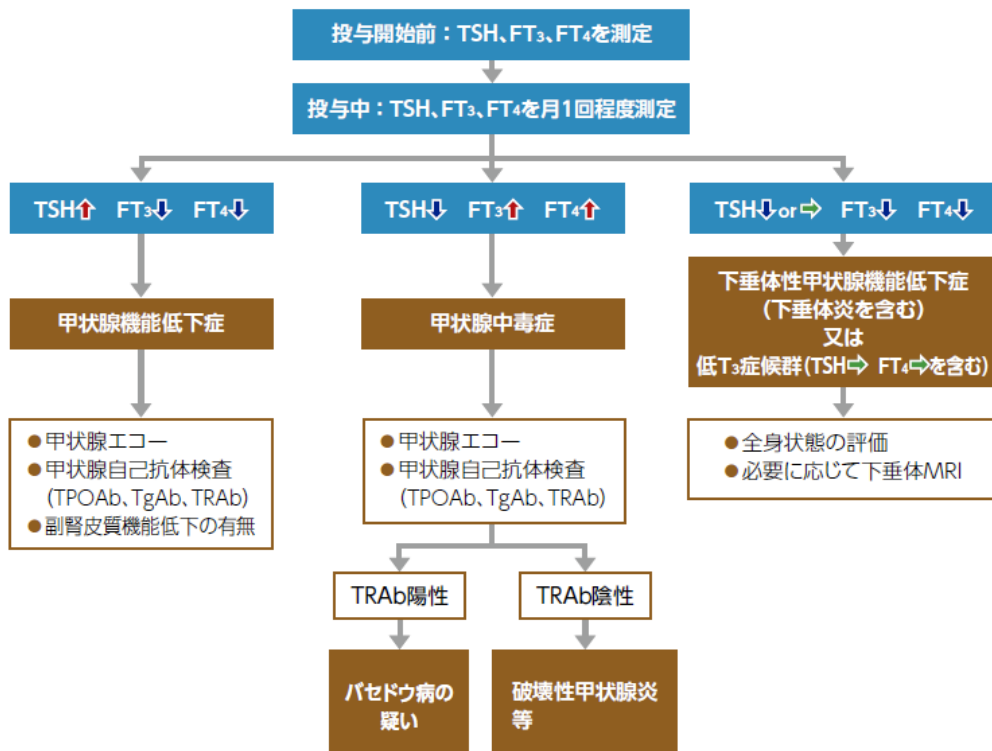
投与開始前：TSH、$FT_3$、$FT_4$を測定

投与中：TSH、$FT_3$、$FT_4$を月1回程度測定

TSH⇧ $FT_3$⇩ $FT_4$⇩

甲状腺機能低下症

● 甲状腺エコー
● 甲状腺自己抗体検査 (TPOAb、TgAb、TRAb)
● 副腎皮質機能低下の有無

TSH⇩ $FT_3$⇧ $FT_4$⇧

甲状腺中毒症

● 甲状腺エコー
● 甲状腺自己抗体検査 (TPOAb、TgAb、TRAb)

TRAb陽性

バセドウ病の疑い

TRAb陰性

破壊性甲状腺炎等

TSH⇩ or ⇨ $FT_3$⇩ $FT_4$⇩

下垂体性甲状腺機能低下症 (下垂体炎を含む) 又は 低$T_3$症候群(TSH⇨ $FT_4$⇨を含む)

● 全身状態の評価
● 必要に応じて下垂体MRI